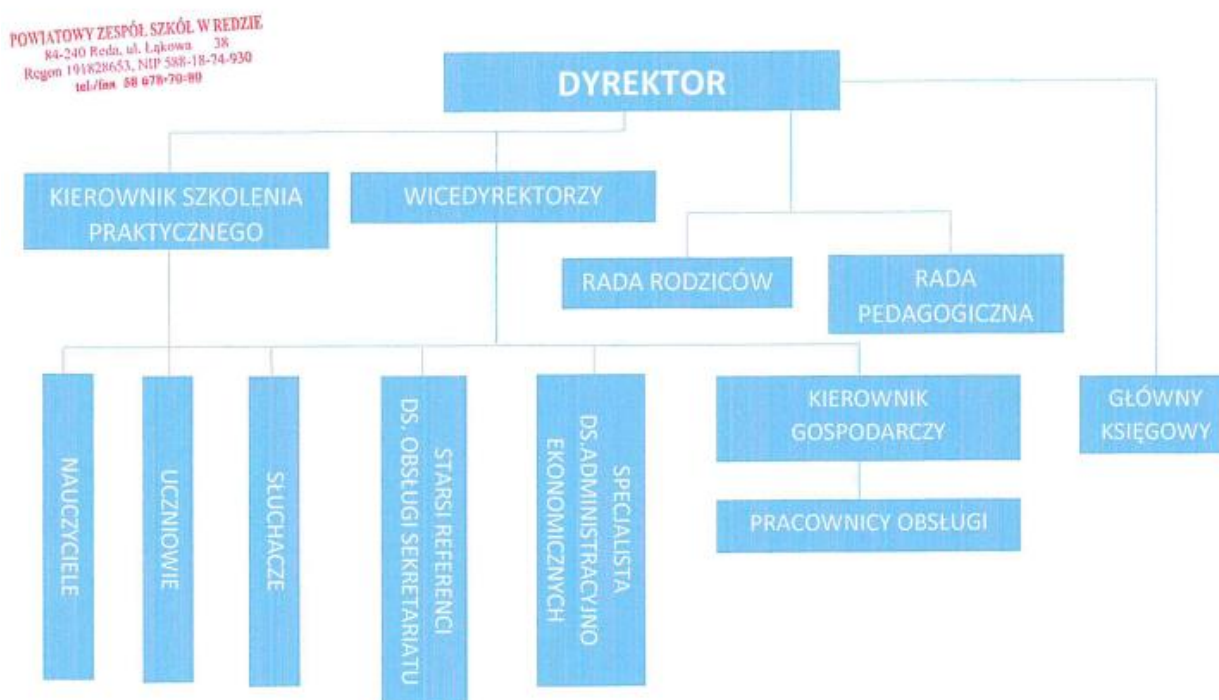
POWIATOWY ZESPÓŁ SZKÓŁ W REDZIE
84-240 Reda, ul. Łąkowa 38
Regon 191828653, NIP 588-18-74-930
tel./fax 58 678-70-80

DYREKTOR

KIEROWNIK SZKOLENIA PRAKTYCZNEGO

WICEDYREKTORZY

RADA RODZICÓW

RADA PEDAGOGICZNA

NAUCZYCIELE

UCZNIOWIE

SŁUCHACZE

STARSI REFERENCI DS. OBSŁUGI SEKRETARIATU

SPECJALISTA DS.ADMINISTRACYJNO EKONOMICZNYCH

KIEROWNIK GOSPODARCZY

PRACOWNICY OBSŁUGI

GŁÓWNY KSIĘGOWY